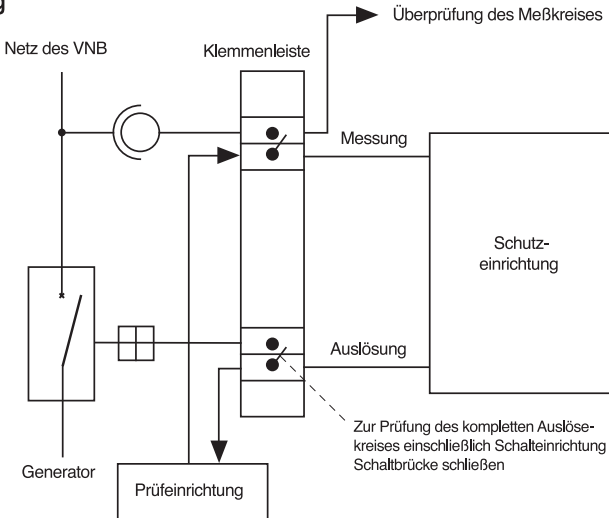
g

Überprüfung des Meßkreises

Netz des VNB

Klemmenleiste

Messung

Schutz-einrichtung

Auslösung

Zur Prüfung des kompletten Auslösekreises einschließlich Schalteinrichtung Schaltbrücke schließen

Generator

Prüfeinrichtung